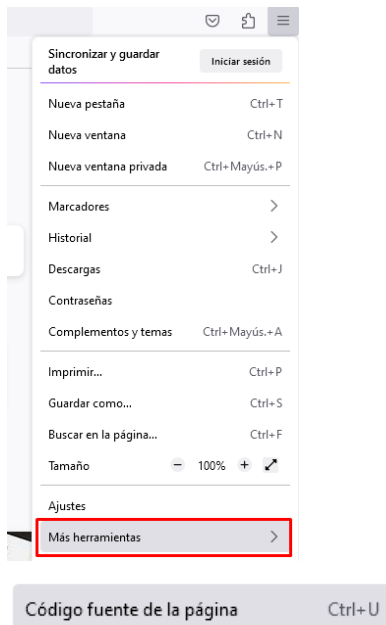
Sincronizar y guardar datos

Iniciar sesión

Nueva pestaña Ctrl+T

Nueva ventana Ctrl+N

Nueva ventana privada Ctrl+Mayús.+P

Marcadores >

Historial >

Descargas Ctrl+J

Contraseñas

Complementos y temas Ctrl+Mayús.+A

Imprimir... Ctrl+P

Guardar como... Ctrl+S

Buscar en la página... Ctrl+F

Tamaño − 100% +

Ajustes

Más herramientas >

Código fuente de la página Ctrl+U